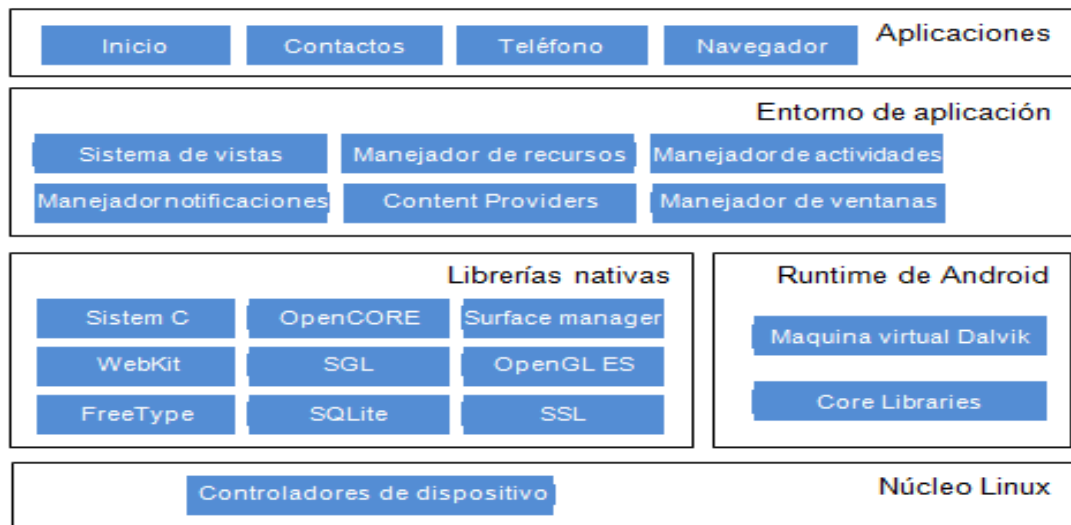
Inicio Contactos Teléfono Navegador Aplicaciones

Entorno de aplicación

Sistema de vistas Manejador de recursos Manejador de actividades

Manejador notificaciones Content Providers Manejador de ventanas

Librerías nativas

Sistem C OpenCORE Surface manager

WebKit SGL OpenGL ES

FreeType SQLite SSL

Runtime de Android

Maquina virtual Dalvik

Core Libraries

Controladores de dispositivo Núcleo Linux